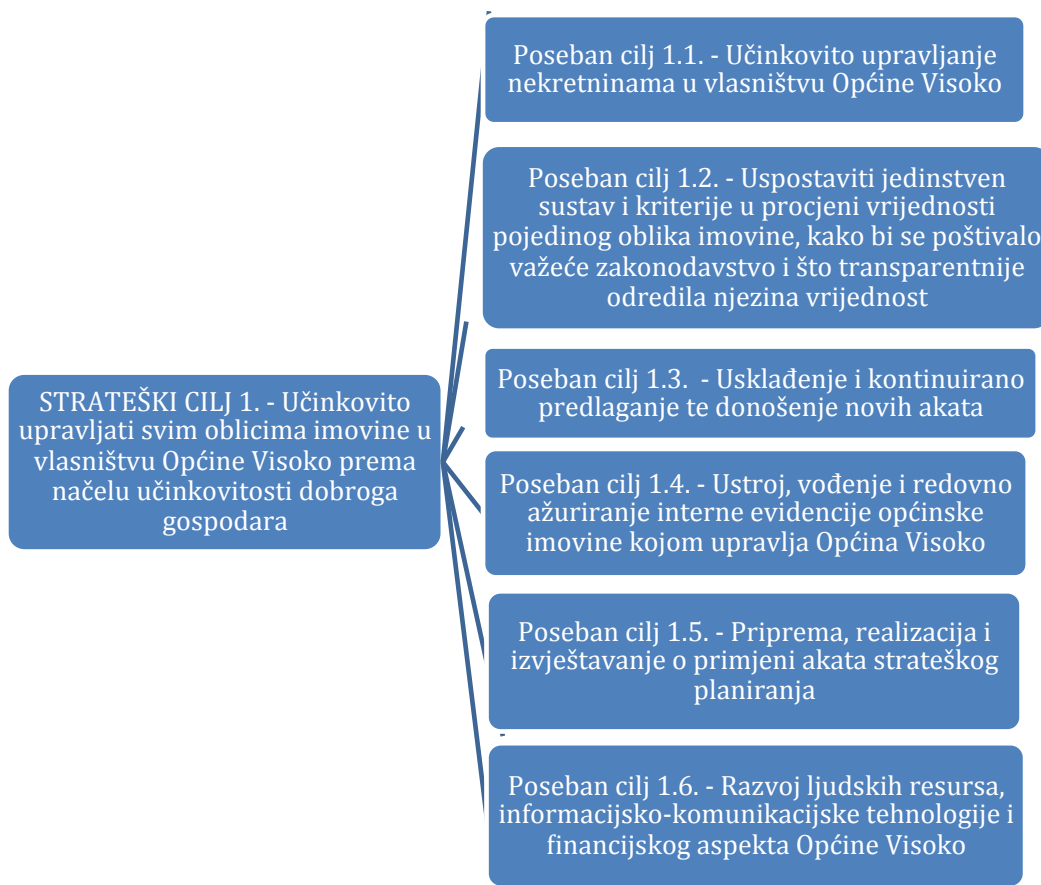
STRATEŠKI CILJ 1. - Učinkovito upravljati svim oblicima imovine u vlasništvu Općine Visoko prema načelu učinkovitosti dobroga gospodara

Poseban cilj 1.1. - Učinkovito upravljanje nekretninama u vlasništvu Općine Visoko

Poseban cilj 1.2. - Uspostaviti jedinstven sustav i kriterije u procjeni vrijednosti pojedinog oblika imovine, kako bi se poštivalo važeće zakonodavstvo i što transparentnije odredila njezina vrijednost

Poseban cilj 1.3. - Usklađenje i kontinuirano predlaganje te donošenje novih akata

Poseban cilj 1.4. - Ustroj, vođenje i redovno ažuriranje interne evidencije općinske imovine kojom upravlja Općina Visoko

Poseban cilj 1.5. - Priprema, realizacija i izvještavanje o primjeni akata strateškog planiranja

Poseban cilj 1.6. - Razvoj ljudskih resursa, informacijsko-komunikacijske tehnologije i financijskog aspekta Općine Visoko